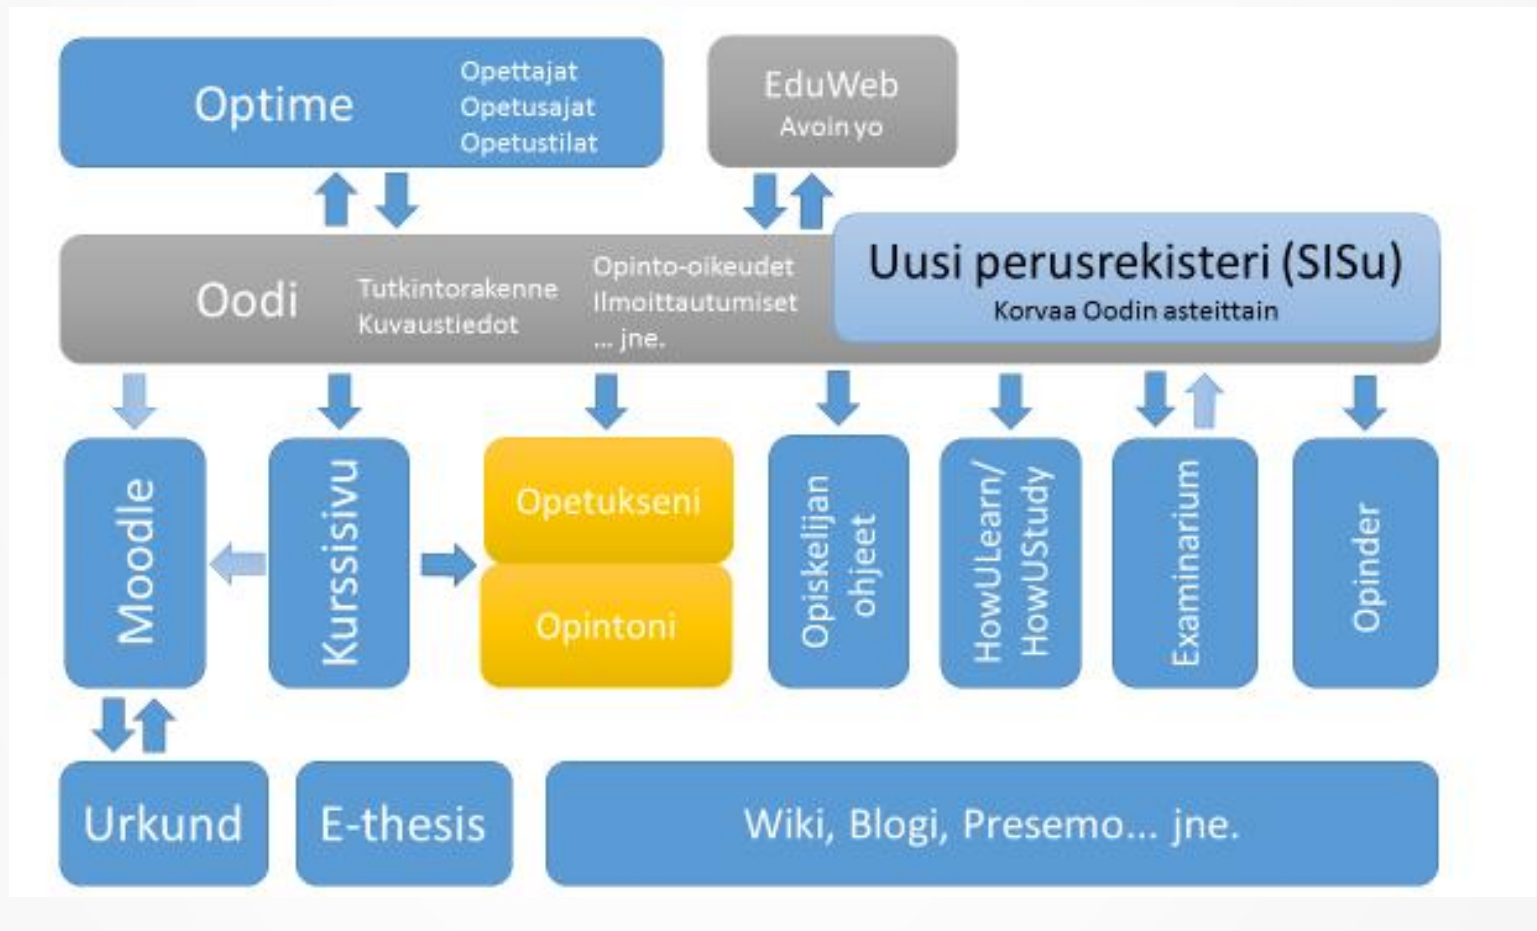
Optime
Opettajat
Opetusajat
Opetustilat

EduWeb
Avoin yo

Oodi
Tutkintorakenne
Kuvaustiedot
Opinto-oikeudet
Ilmoittautumiset
... jne.

Uusi perusrekisteri (SISu)
Korvaa Oodin asteittain

Moodle
Kurssisivu
Opetukseni
Opintoni
Opiskelijan ohjeet
HowULearn/ HowUStudy
Examinarium
Opinder

Urkund
E-thesis
Wiki, Blogi, Presemo... jne.